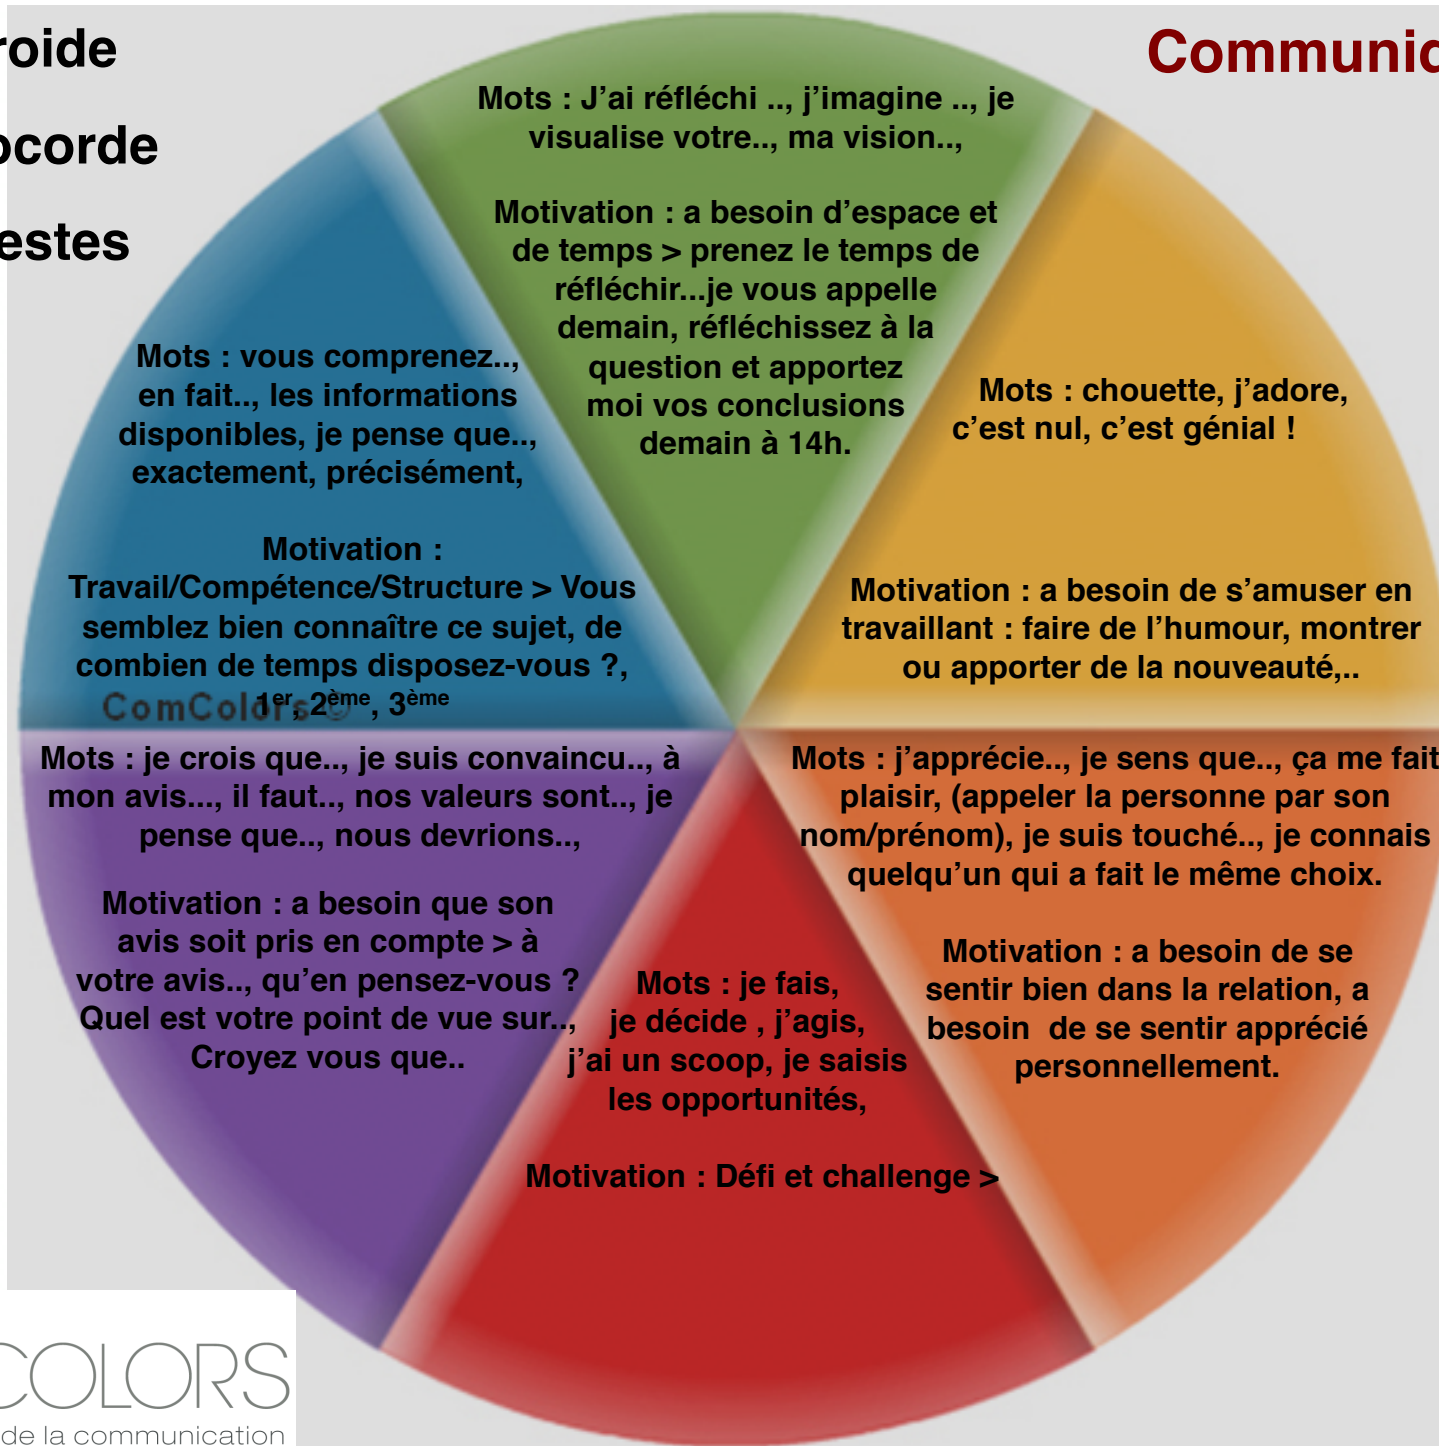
roide

ocorde

estes

Communic

Mots : J'ai réfléchi .., j'imagine .., je visualise votre.., ma vision..,

Motivation : a besoin d'espace et de temps > prenez le temps de réfléchir...je vous appelle demain, réfléchissez à la question et apportez moi vos conclusions demain à 14h.

Mots : vous comprenez.., en fait.., les informations disponibles, je pense que.., exactement, précisément,

Motivation : Travail/Compétence/Structure > Vous semblez bien connaître ce sujet, de combien de temps disposez-vous ?, $1^{er}$, $2^{ème}$, $3^{ème}$

ComColors©

Mots : chouette, j'adore, c'est nul, c'est génial !

Motivation : a besoin de s'amuser en travaillant : faire de l'humour, montrer ou apporter de la nouveauté,..

Mots : je crois que.., je suis convaincu.., à mon avis..., il faut.., nos valeurs sont.., je pense que.., nous devrions..,

Motivation : a besoin que son avis soit pris en compte > à votre avis.., qu'en pensez-vous ? Quel est votre point de vue sur.., Croyez vous que..

Mots : j'apprécie.., je sens que.., ça me fait plaisir, (appeler la personne par son nom/prénom), je suis touché.., je connais quelqu'un qui a fait le même choix.

Motivation : a besoin de se sentir bien dans la relation, a besoin de se sentir apprécié personnellement.

Mots : je fais, je décide , j'agis, j'ai un scoop, je saisis les opportunités,

Motivation : Défi et challenge >

COLORS
de la communication